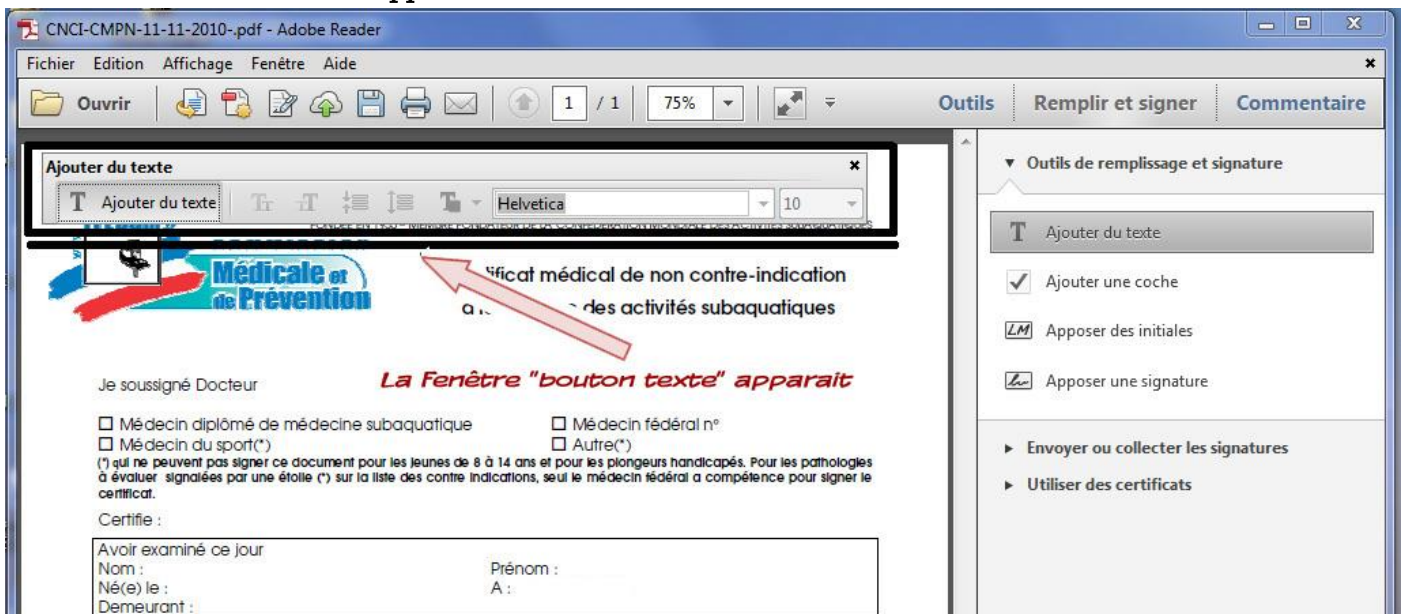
CNCI-CMPN-11-11-2010-.pdf - Adobe Reader

Fichier Edition Affichage Fenêtre Aide

Ouvrir 1 / 1 75% Outils Remplir et signer Commentaire

Ajouter du texte
Ajouter du texte Helvetica 10

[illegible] EN 1955 - MEMBRE FONDATEUR DE LA CONFEDERATION MONDIALE DES ACTIVITES SUBAQUATIQUES

Médicale et de Prévention

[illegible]ificat médical de non contre-indication a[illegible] des activités subaquatiques

La Fenêtre "bouton texte" apparait

Je soussigné Docteur

☐ Médecin diplômé de médecine subaquatique ☐ Médecin fédéral n°
☐ Médecin du sport(*) ☐ Autre(*)
(*) qui ne peuvent pas signer ce document pour les jeunes de 8 à 14 ans et pour les plongeurs handicapés. Pour les pathologies à évaluer signalées par une étoile (*) sur la liste des contre indications, seul le médecin fédéral a compétence pour signer le certificat.

Certifie :

Avoir examiné ce jour
Nom : Prénom :
Né(e) le : A :
Demeurant :

▾ Outils de remplissage et signature
Ajouter du texte
Ajouter une coche
LM Apposer des initiales
Apposer une signature
▸ Envoyer ou collecter les signatures
▸ Utiliser des certificats